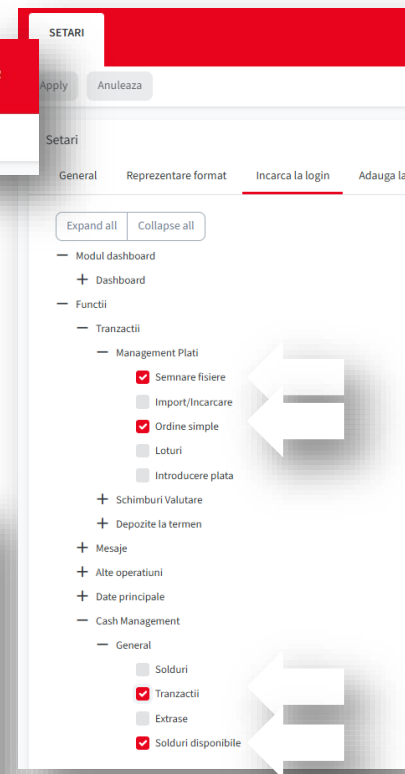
SETARI

Apply Anuleaza

Setari

General Reprezentare format Incarca la login Adauga la

Expand all Collapse all

— Modul dashboard
+ Dashboard
— Functii
— Tranzactii
— Management Plati
Semnare fisiere
Import/Incarcare
Ordine simple
Loturi
Introducere plata
+ Schimburi Valutare
+ Depozite la termen
+ Mesaje
+ Alte operatiuni
+ Date principale
— Cash Management
— General
Solduri
Tranzactii
Extrase
Solduri disponibile